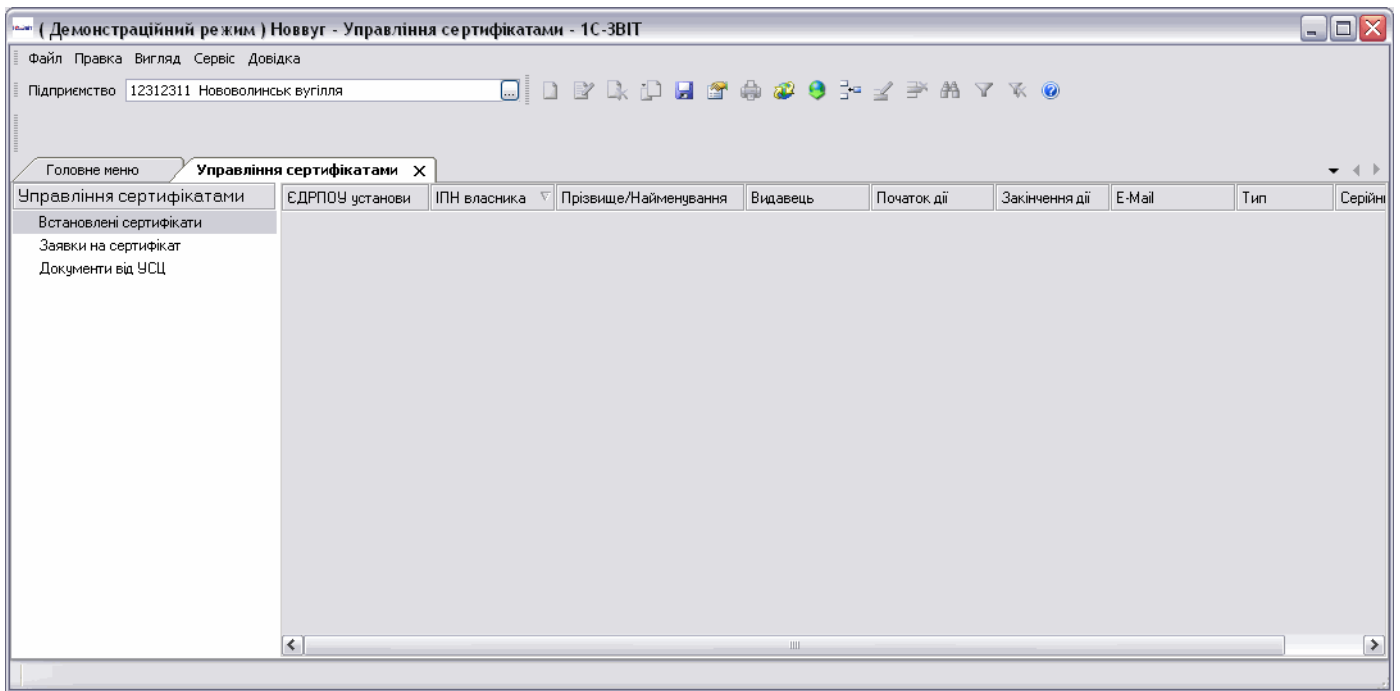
( Демонстраційний режим ) Новвуг - Управління сертифікатами - 1С-ЗВІТ

Файл Правка Вигляд Сервіс Довідка

Підприємство 12312311 Нововолинськ вугілля

Головне меню | Управління сертифікатами

Управління сертифікатами
Встановлені сертифікати
Заявки на сертифікат
Документи від УСЦ

| ЄДРПОУ установи | ІПН власника | Прізвище/Найменування | Видавець | Початок дії | Закінчення дії | E-Mail | Тип | Серійн |
|---|---|---|---|---|---|---|---|---|